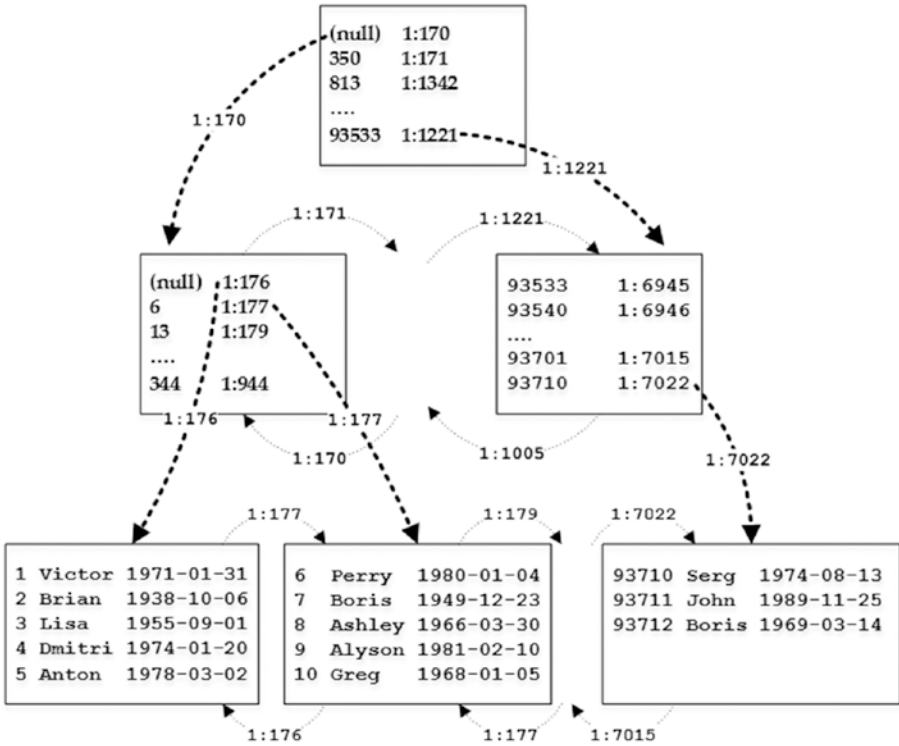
(null) 1:170
350 1:171
813 1:1342
....
93533 1:1221

1:170

1:1221

1:171

1:1221

(null) 1:176
6 1:177
13 1:179
....
344 1:944

93533 1:6945
93540 1:6946
....
93701 1:7015
93710 1:7022

1:176

1:177

1:170

1:1005

1:7022

1:177

1:179

1:7022

1 Victor 1971-01-31
2 Brian 1938-10-06
3 Lisa 1955-09-01
4 Dmitri 1974-01-20
5 Anton 1978-03-02

6 Perry 1980-01-04
7 Boris 1949-12-23
8 Ashley 1966-03-30
9 Alyson 1981-02-10
10 Greg 1968-01-05

93710 Serg 1974-08-13
93711 John 1989-11-25
93712 Boris 1969-03-14

1:176

1:177

1:7015